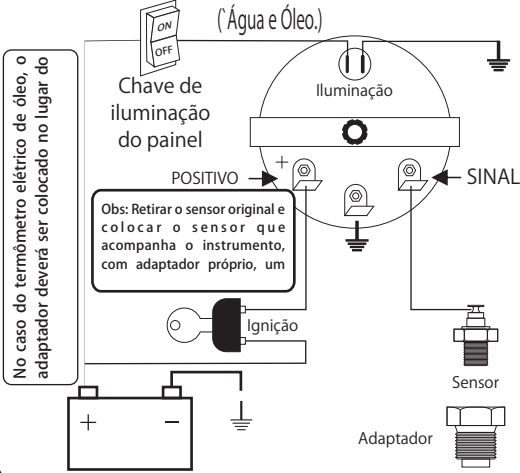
No caso do termômetro elétrico de óleo, o adaptador deverá ser colocado no lugar do

ON
OFF

('Água e Óleo.)

Chave de iluminação do painel

Iluminação

POSITIVO

+

SINAL

Obs: Retirar o sensor original e colocar o sensor que acompanha o instrumento, com adaptador próprio, um

Ignição

Sensor

+
−

Adaptador